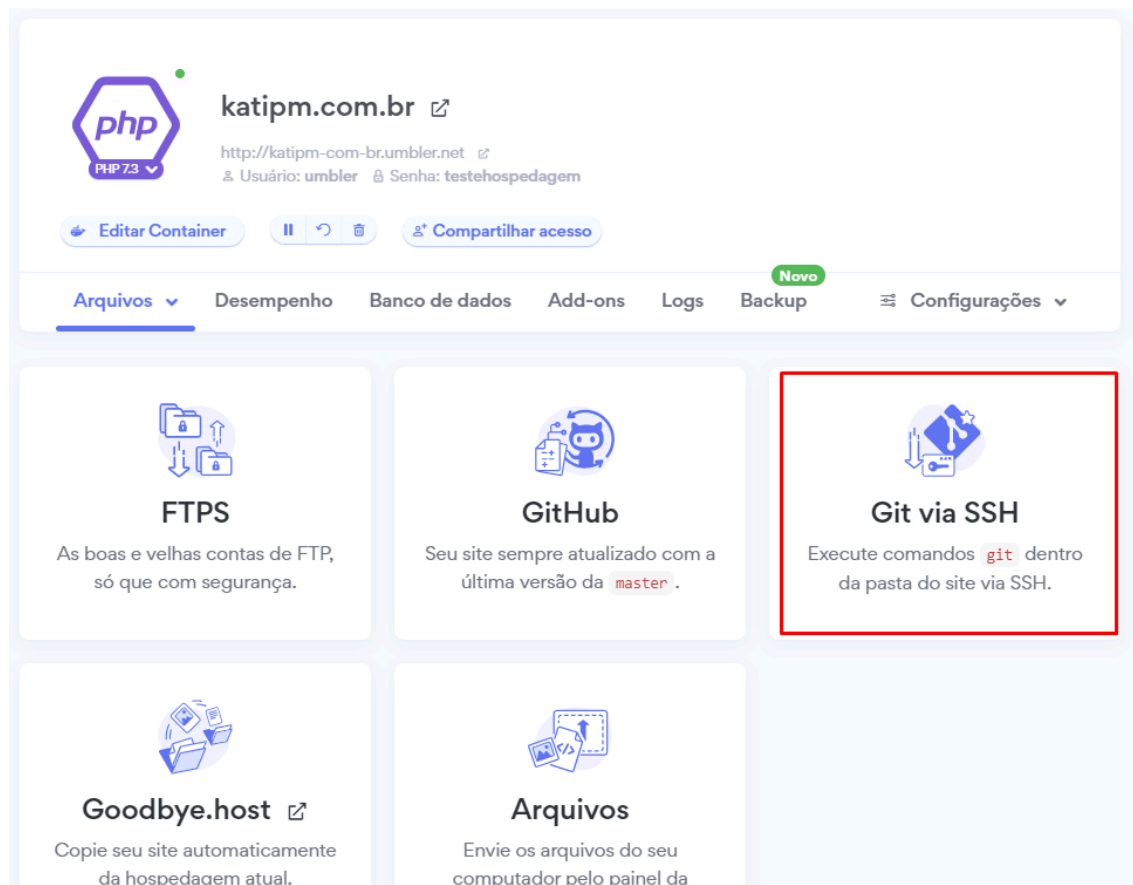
php
PHP 7.3

katipm.com.br

http://katipm-com-br.umbler.net
Usuário: umbler Senha: testehospedagem

Editar Container

Compartilhar acesso

Arquivos Desempenho Banco de dados Add-ons Logs Novo Backup Configurações

FTPS
As boas e velhas contas de FTP, só que com segurança.

GitHub
Seu site sempre atualizado com a última versão da master.

Git via SSH
Execute comandos git dentro da pasta do site via SSH.

Goodbye.host
Copie seu site automaticamente da hospedagem atual.

Arquivos
Envie os arquivos do seu computador pelo painel da